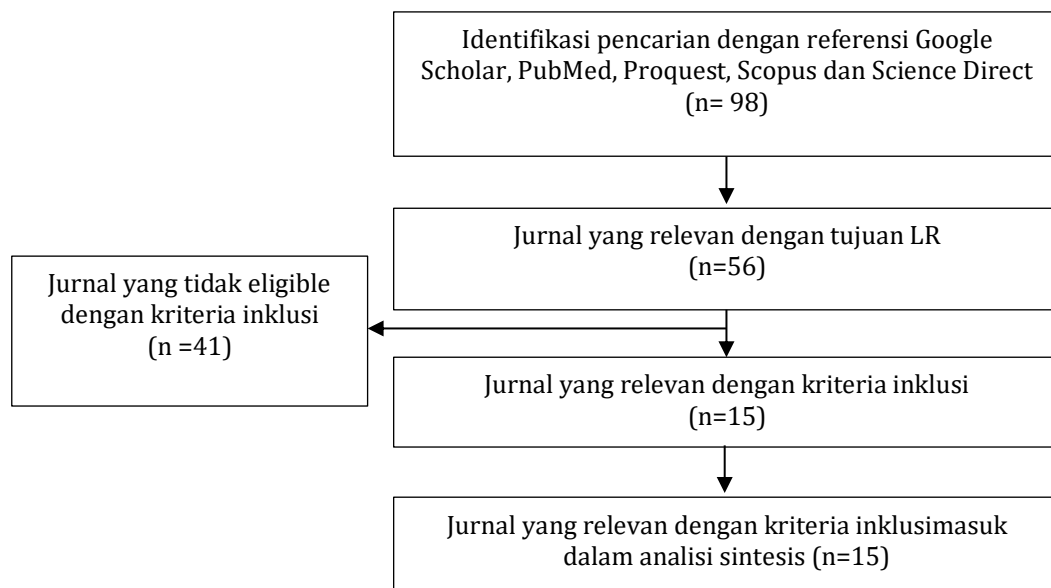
Identifikasi pencarian dengan referensi Google Scholar, PubMed, Proquest, Scopus dan Science Direct
(n= 98)

Jurnal yang relevan dengan tujuan LR
(n=56)

Jurnal yang tidak eligible dengan kriteria inklusi
(n =41)

Jurnal yang relevan dengan kriteria inklusi
(n=15)

Jurnal yang relevan dengan kriteria inklusimasuk dalam analisi sintesis (n=15)